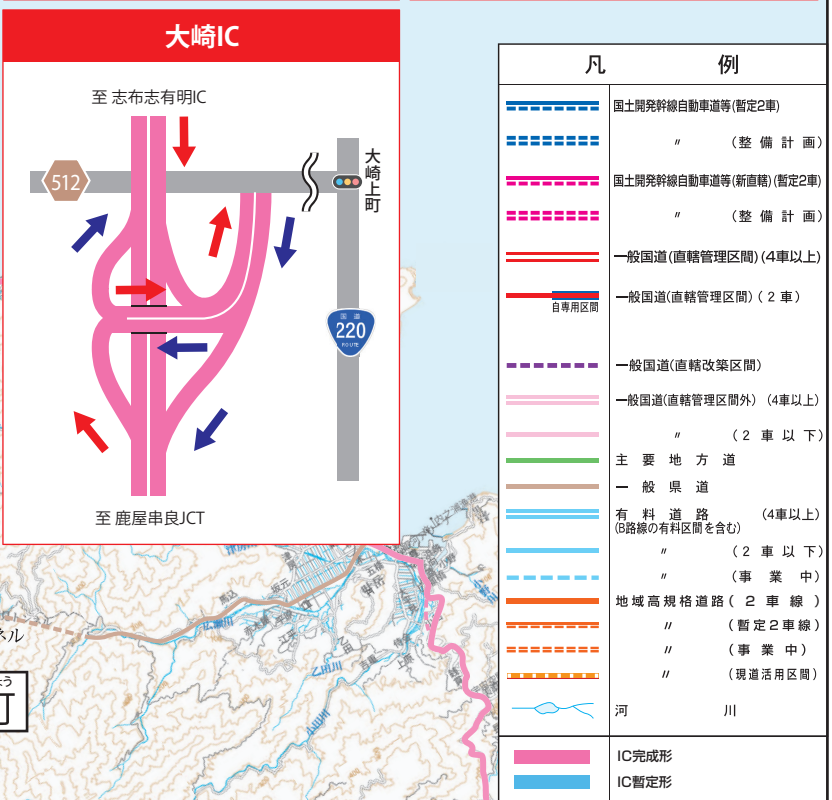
大崎IC

至 志布志有明IC

512

大崎上町

220

至 鹿屋串良JCT

凡　　例

国土開発幹線自動車道等(暫定2車)

〃　　（整 備 計 画）

国土開発幹線自動車道等(新直轄)(暫定2車)

〃　　（整 備 計 画）

一般国道(直轄管理区間)(4車以上)

一般国道(直轄管理区間)（２車）

自専用区間

一般国道(直轄改築区間)

一般国道(直轄管理区間外)（4車以上）

〃　　（２ 車 以 下）

主 要 地 方 道

一 般 県 道

有 料 道 路　　(4車以上)
(B路線の有料区間を含む)

〃　　（２ 車 以 下）

〃　　（事 業 中）

地域高規格道路（２ 車 線）

〃　　（暫定２車線）

〃　　（事 業 中）

〃　　（現道活用区間）

河　　　川

IC完成形

IC暫定形